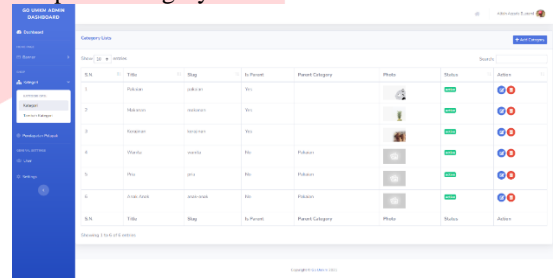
GO UMKM ADMIN DASHBOARD

Dashboard

Banner

Kategori

Semua Kategori
Kategori
Tambah Kategori

Pembayaran Pelapak

User

Settings

Admin Sistem B. Lontoh

Category Lists

+ Add Category

Show 10 entries

Search:

| S.N. | Title | Slug | Is Parent | Parent Category | Photo | Status | Action |
|---|---|---|---|---|---|---|---|
| 1 | Pakaian | pakaian | Yes | | | active | |
| 2 | Makanan | makanan | Yes | | | active | |
| 3 | Kerajinan | kerajinan | Yes | | | active | |
| 4 | Wanita | wanita | No | Pakaian | | active | |
| 5 | Pria | pria | No | Pakaian | | active | |
| 6 | Anak Anak | anak-anak | No | Pakaian | | active | |
| S.N. | Title | Slug | Is Parent | Parent Category | Photo | Status | Action |

Showing 1 to 6 of 6 entries

Copyright © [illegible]